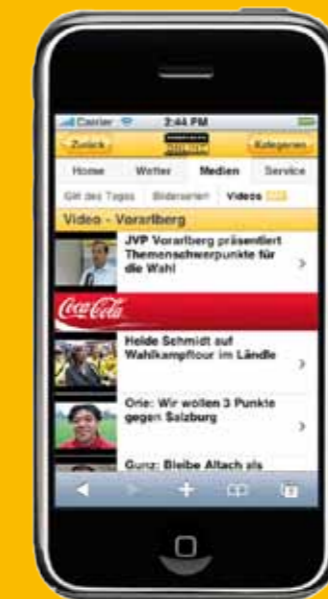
Carrier 3:44 PM

Zurück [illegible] Kategorien

Home Wetter Medien Service

Gif des Tages Bilderserien Videos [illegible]

Video - Vorarlberg

JVP Vorarlberg präsentiert Themenschwerpunkte für die Wahl

Coca-Cola

Heide Schmidt auf Wahlkampftour im Ländle

Orie: Wir wollen 3 Punkte gegen Salzburg

Gunz: Bleibe Altach als